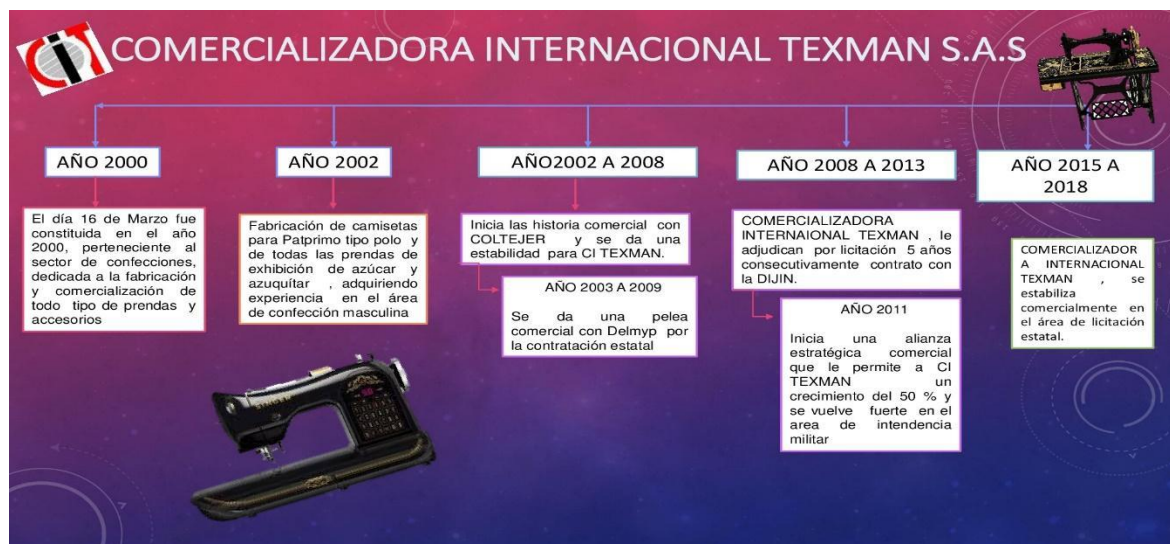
CIT COMERCIALIZADORA INTERNACIONAL TEXMAN S.A.S

AÑO 2000

El día 16 de Marzo fue constituida en el año 2000, perteneciente al sector de confecciones, dedicada a la fabricación y comercialización de todo tipo de prendas y accesorios

AÑO 2002

Fabricación de camisetas para Patprimo tipo polo y de todas las prendas de exhibición de azúcar y azuquítar , adquiriendo experiencia en el área de confección masculina

AÑO2002 A 2008

Inicia las historia comercial con COLTEJER y se da una estabilidad para CI TEXMAN.

AÑO 2003 A 2009

Se da una pelea comercial con Delmyp por la contratación estatal

AÑO 2008 A 2013

COMERCIALIZADORA INTERNAIONAL TEXMAN , le adjudican por licitación 5 años consecutivamente contrato con la DIJIN.

AÑO 2011

Inicia una alianza estratégica comercial que le permite a CI TEXMAN un crecimiento del 50 % y se vuelve fuerte en el area de intendencia militar

AÑO 2015 A 2018

COMERCIALIZADOR A INTERNACIONAL TEXMAN , se estabiliza comercialmente en el área de licitación estatal.

SINGER